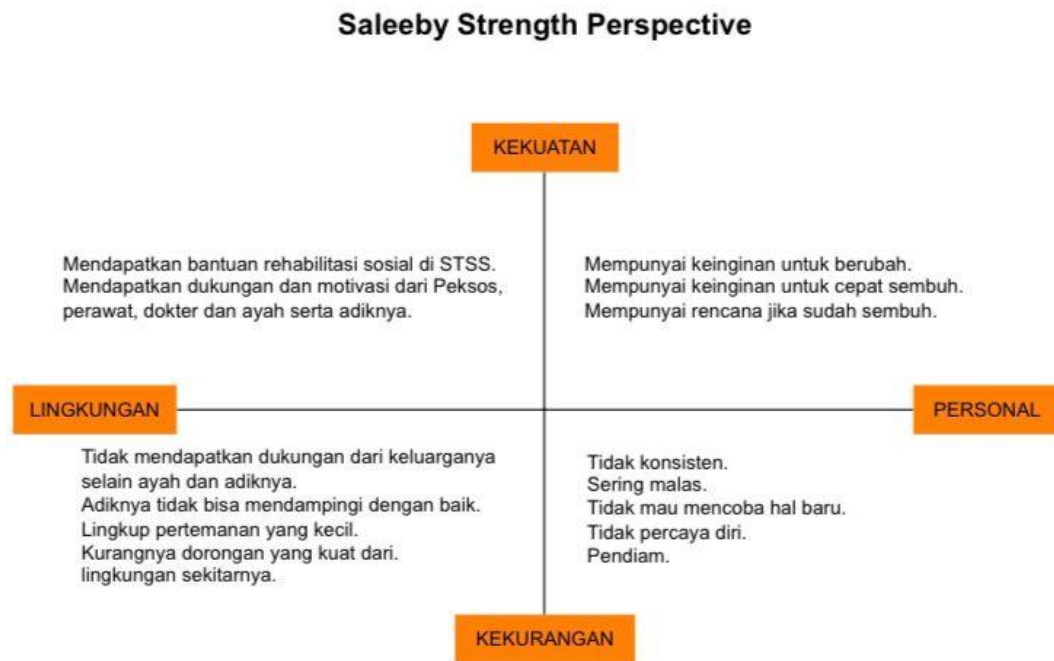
Saleeby Strength Perspective

KEKUATAN

Mendapatkan bantuan rehabilitasi sosial di STSS.
Mendapatkan dukungan dan motivasi dari Peksos, perawat, dokter dan ayah serta adiknya.

Mempunyai keinginan untuk berubah.
Mempunyai keinginan untuk cepat sembuh.
Mempunyai rencana jika sudah sembuh.

LINGKUNGAN

PERSONAL

Tidak mendapatkan dukungan dari keluarganya selain ayah dan adiknya.
Adiknya tidak bisa mendampingi dengan baik.
Lingkup pertemanan yang kecil.
Kurangnya dorongan yang kuat dari. lingkungan sekitarnya.

Tidak konsisten.
Sering malas.
Tidak mau mencoba hal baru.
Tidak percaya diri.
Pendiam.

KEKURANGAN